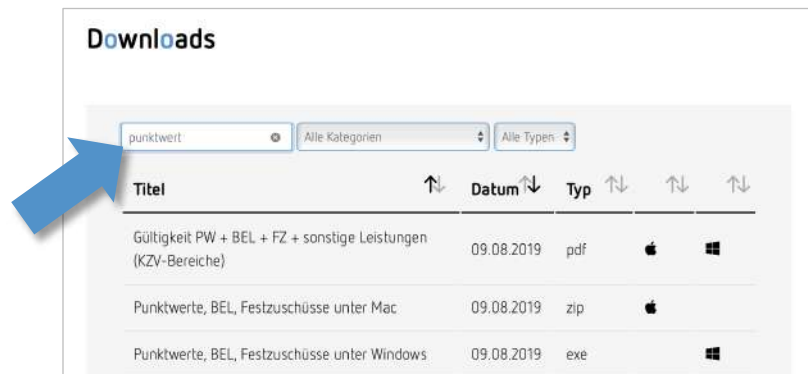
Downloads

punktwert

Alle Kategorien

Alle Typen

| Titel | Datum | Typ | | |
|---|---|---|---|---|
| Gültigkeit PW + BEL + FZ + sonstige Leistungen (KZV-Bereiche) | 09.08.2019 | pdf | | |
| Punktwerte, BEL, Festzuschüsse unter Mac | 09.08.2019 | zip | | |
| Punktwerte, BEL, Festzuschüsse unter Windows | 09.08.2019 | exe | | |